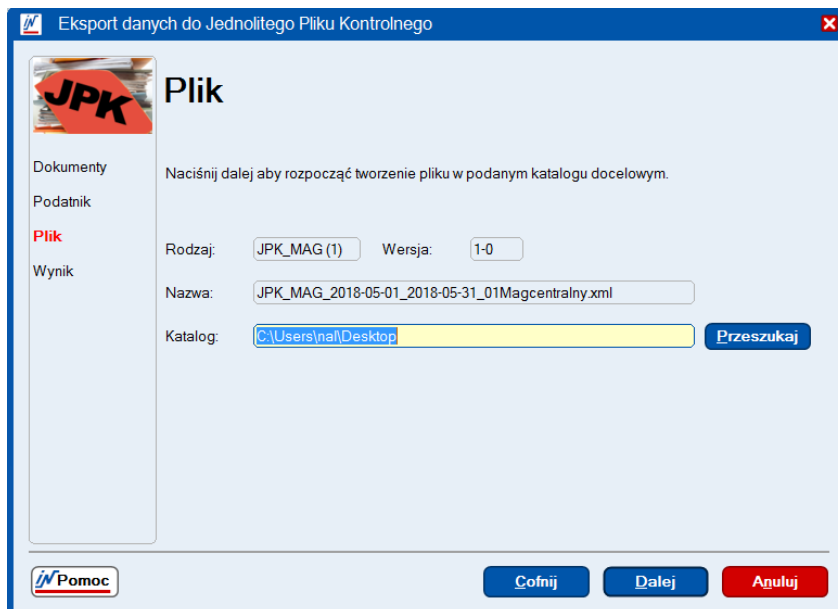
Eksport danych do Jednolitego Pliku Kontrolnego

JPK

Plik

Dokumenty
Podatnik
Plik
Wynik

Naciśnij dalej aby rozpocząć tworzenie pliku w podanym katalogu docelowym.

Rodzaj: JPK_MAG (1) Wersja: 1-0

Nazwa: JPK_MAG_2018-05-01_2018-05-31_01Magcentralny.xml

Katalog: C:\Users\nal\Desktop Przeszukaj

Pomoc

Cofnij Dalej Anuluj